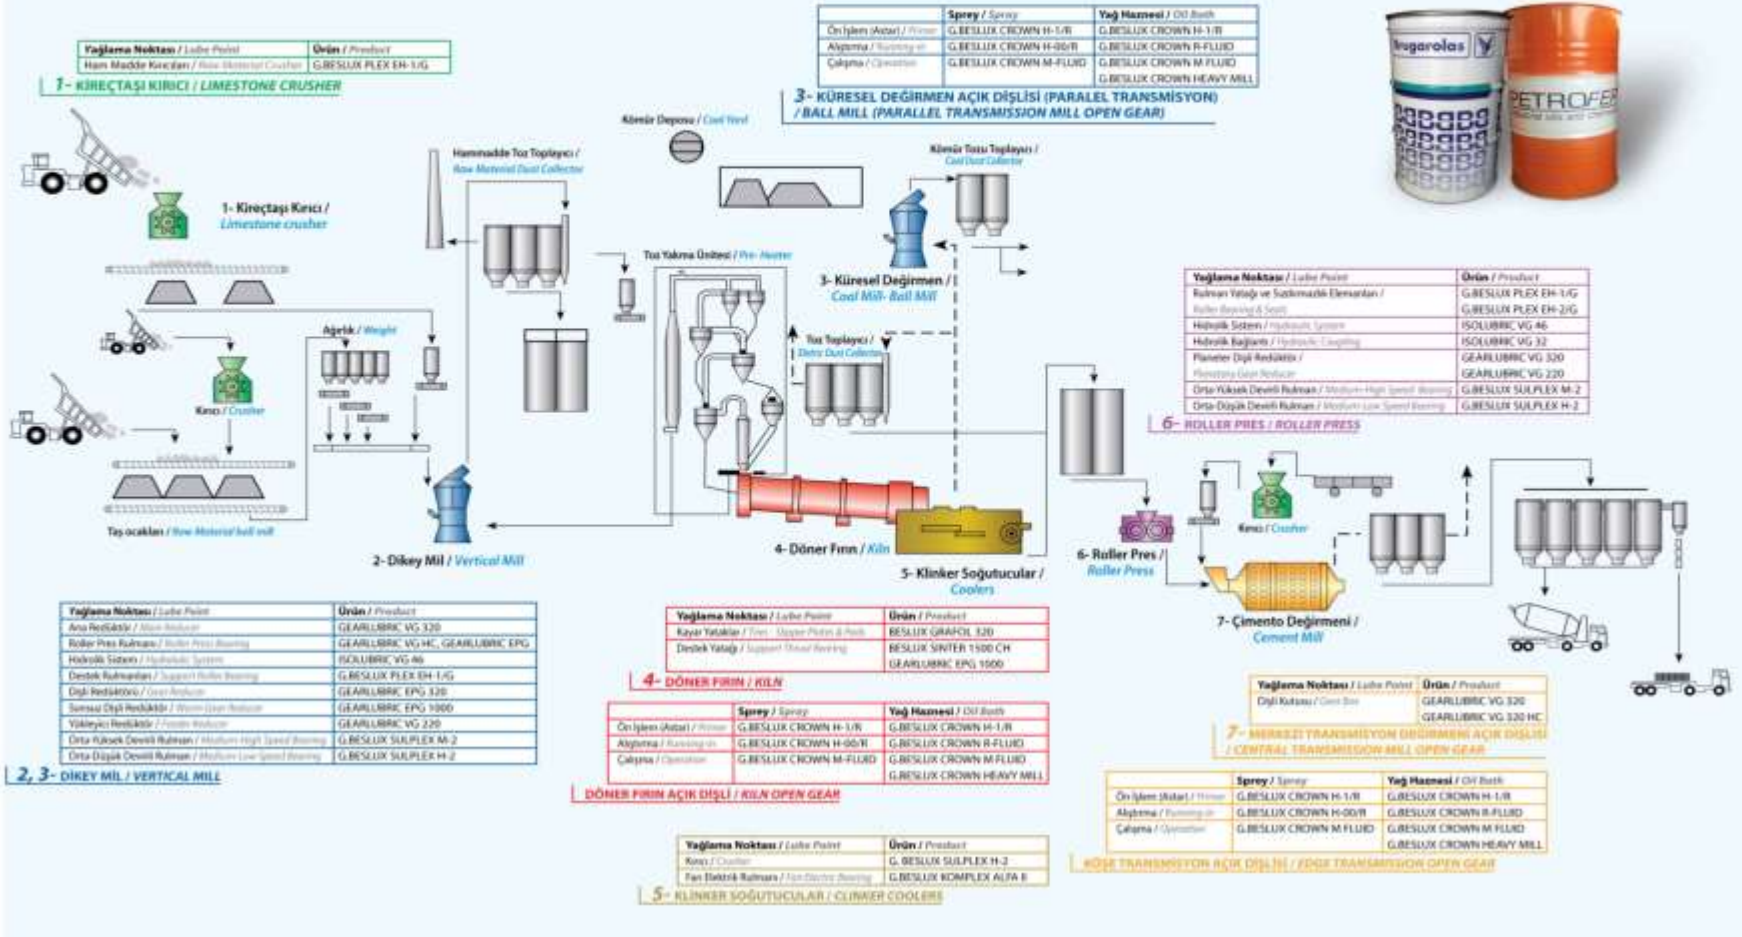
| Yağlama Noktası / Lube Point | Ürün / Product |
|---|---|
| Ham Madde Kırıcıları / Raw Material Crusher | G.BESLUX PLEX EH-1/G |

1- KİREÇTAŞI KIRICI / LIMESTONE CRUSHER

| | Sprey / Spray | Yağ Haznesi / Oil Bath |
|---|---|---|
| Ön İşlem (Astar) / Primer | G.BESLUX CROWN H-1/R | G.BESLUX CROWN H-1/R |
| Alıştırma / Running-in | G.BESLUX CROWN H-00/R | G.BESLUX CROWN R-FLUID |
| Çalışma / Operation | G.BESLUX CROWN M-FLUID | G.BESLUX CROWN M FLUID |
| | | G.BESLUX CROWN HEAVY MILL |

3- KÜRESEL DEĞİRMEN AÇIK DİŞLİSİ (PARALEL TRANSMİSYON) / BALL MILL (PARALLEL TRANSMISSION MILL OPEN GEAR)

Brugarolas PETROFER

Kömür Deposu / Coal Yard

Hammadde Toz Toplayıcı / Raw Material Dust Collector

Kömür Tozu Toplayıcı / Coal Dust Collector

1- Kireçtaşı Kırıcı / Limestone crusher

3- Küresel Değirmen / Coal Mill- Ball Mill

Toz Yakma Ünitesi / Pre- Heater

Ağırlık / Weight

Toz Toplayıcı / Dust Collector

Kırıcı / Crusher

Taş ocakları / Raw Material ball mill

2- Dikey Mil / Vertical Mill

4- Döner Fırın / Kiln

5- Klinker Soğutucular / Coolers

6- Roller Pres / Roller Press

Kırıcı / Crusher

7- Çimento Değirmeni / Cement Mill

| Yağlama Noktası / Lube Point | Ürün / Product |
|---|---|
| Rulman Yatağı ve Sızdırmazlık Elemanları / Roller Bearing & Seals | G.BESLUX PLEX EH-1/G |
| | G.BESLUX PLEX EH-2/G |
| Hidrolik Sistem / Hydraulic System | ISOLUBRIC VG 46 |
| Hidrolik Bağlantı / Hydraulic Coupling | ISOLUBRIC VG 32 |
| Planeter Dişli Redüktör / Planetary Gear Reducer | GEARLUBRIC VG 320 |
| | GEARLUBRIC VG 220 |
| Orta-Yüksek Devirli Rulman / Medium-High Speed Bearing | G.BESLUX SULPLEX M-2 |
| Orta-Düşük Devirli Rulman / Medium-Low Speed Bearing | G.BESLUX SULPLEX H-2 |

6- ROLLER PRES / ROLLER PRESS

| Yağlama Noktası / Lube Point | Ürün / Product |
|---|---|
| Ana Redüktör / Main Reducer | GEARLUBRIC VG 320 |
| Roller Pres Rulmanı / Roller Press Bearing | GEARLUBRIC VG HC, GEARLUBRIC EPG |
| Hidrolik Sistem / Hydraulic System | ISOLUBRIC VG 46 |
| Destek Rulmanları / Support Roller Bearing | G.BESLUX PLEX EH-1/G |
| Dişli Redüktörü / Gear Reducer | GEARLUBRIC EPG 320 |
| Sonsuz Dişli Redüktör / Worm Gear Reducer | GEARLUBRIC EPG 1000 |
| Yükleyici Redüktör / Feeder Reducer | GEARLUBRIC VG 220 |
| Orta-Yüksek Devirli Rulman / Medium-High Speed Bearing | G.BESLUX SULPLEX M-2 |
| Orta-Düşük Devirli Rulman / Medium-Low Speed Bearing | G.BESLUX SULPLEX H-2 |

2, 3- DİKEY MİL / VERTICAL MILL

| Yağlama Noktası / Lube Point | Ürün / Product |
|---|---|
| Kayar Yataklar / Tires - Upper Plates & Pads | BESLUX GRAFOL 320 |
| Destek Yatağı / Support Thrust Bearing | BESLUX SINTER 1500 CH |
| | GEARLUBRIC EPG 1000 |

4- DÖNER FIRIN / KILN

| | Sprey / Spray | Yağ Haznesi / Oil Bath |
|---|---|---|
| Ön İşlem (Astar) / Primer | G.BESLUX CROWN H-1/R | G.BESLUX CROWN H-1/R |
| Alıştırma / Running-in | G.BESLUX CROWN H-00/R | G.BESLUX CROWN R-FLUID |
| Çalışma / Operation | G.BESLUX CROWN M-FLUID | G.BESLUX CROWN M-FLUID |
| | | G.BESLUX CROWN HEAVY MILL |

DÖNER FIRIN AÇIK DİŞLİ / KILN OPEN GEAR

| Yağlama Noktası / Lube Point | Ürün / Product |
|---|---|
| Dişli Kutusu / Gear Box | GEARLUBRIC VG 320 |
| | GEARLUBRIC VG 320 HC |

7- MERKEZİ TRANSMİSYON DEĞİRMENİ AÇIK DİŞLİSİ / CENTRAL TRANSMISSION MILL OPEN GEAR

| | Sprey / Spray | Yağ Haznesi / Oil Bath |
|---|---|---|
| Ön İşlem (Astar) / Primer | G.BESLUX CROWN H-1/R | G.BESLUX CROWN H-1/R |
| Alıştırma / Running-in | G.BESLUX CROWN H-00/R | G.BESLUX CROWN R-FLUID |
| Çalışma / Operation | G.BESLUX CROWN M FLUID | G.BESLUX CROWN M FLUID |
| | | G.BESLUX CROWN HEAVY MILL |

KÖŞE TRANSMİSYON AÇIK DİŞLİSİ / EDGE TRANSMISSION OPEN GEAR

| Yağlama Noktası / Lube Point | Ürün / Product |
|---|---|
| Kırıcı / Crusher | G. BESLUX SULPLEX H-2 |
| Fan Elektrik Rulmanı / Fan Electric Bearing | G.BESLUX KOMPLEX ALFA II |

5- KLİNKER SOĞUTUCULAR / CLINKER COOLERS